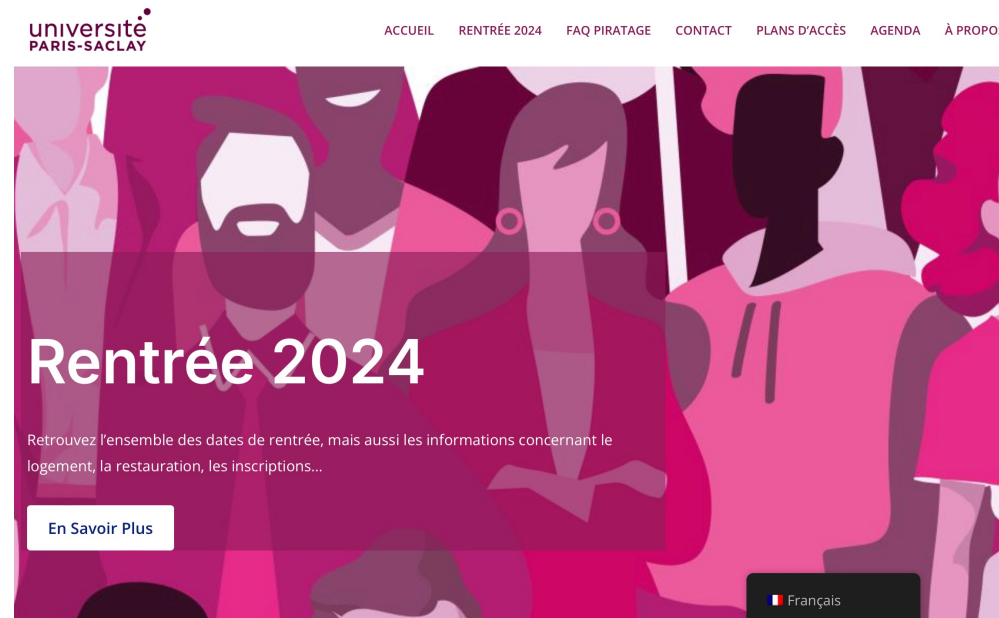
universite PARIS-SACLAY

ACCUEIL RENTRÉE 2024 FAQ PIRATAGE CONTACT PLANS D'ACCÈS AGENDA À PROPO

Rentrée 2024

Retrouvez l'ensemble des dates de rentrée, mais aussi les informations concernant le logement, la restauration, les inscriptions...

En Savoir Plus

Français